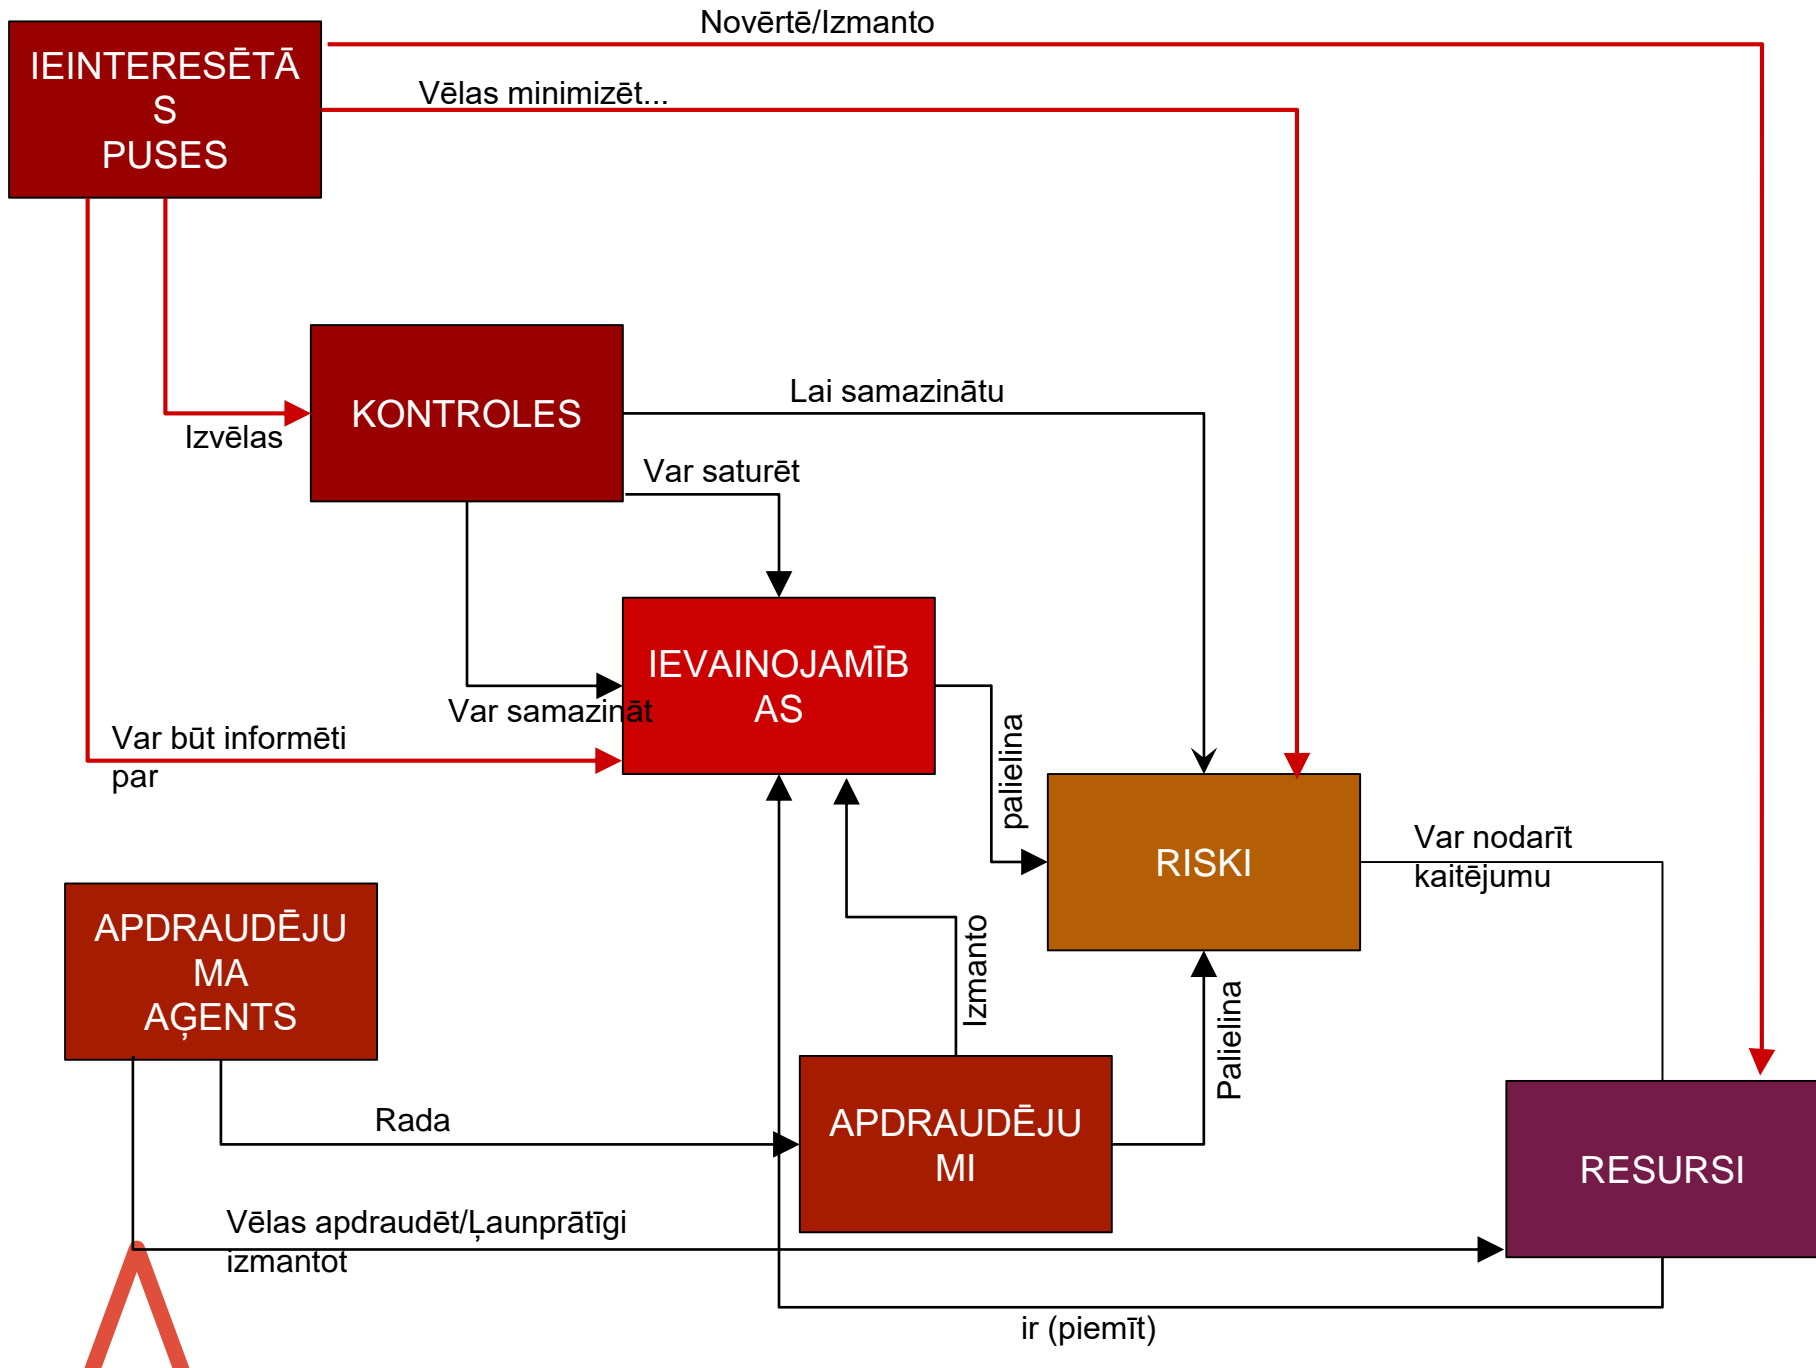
IEINTERESĒTĀS PUSES

Novērtē/Izmanto

Vēlas minimizēt...

KONTROLES

Izvēlas

Lai samazinātu

Var saturēt

IEVAINOJAMĪBAS

Var samazināt

Var būt informēti par

palielina

RISKI

Var nodarīt kaitējumu

APDRAUDĒJUMA AĢENTS

Izmanto

Palielina

APDRAUDĒJUMI

RESURSI

Rada

Vēlas apdraudēt/Ļaunprātīgi izmantot

ir (piemīt)